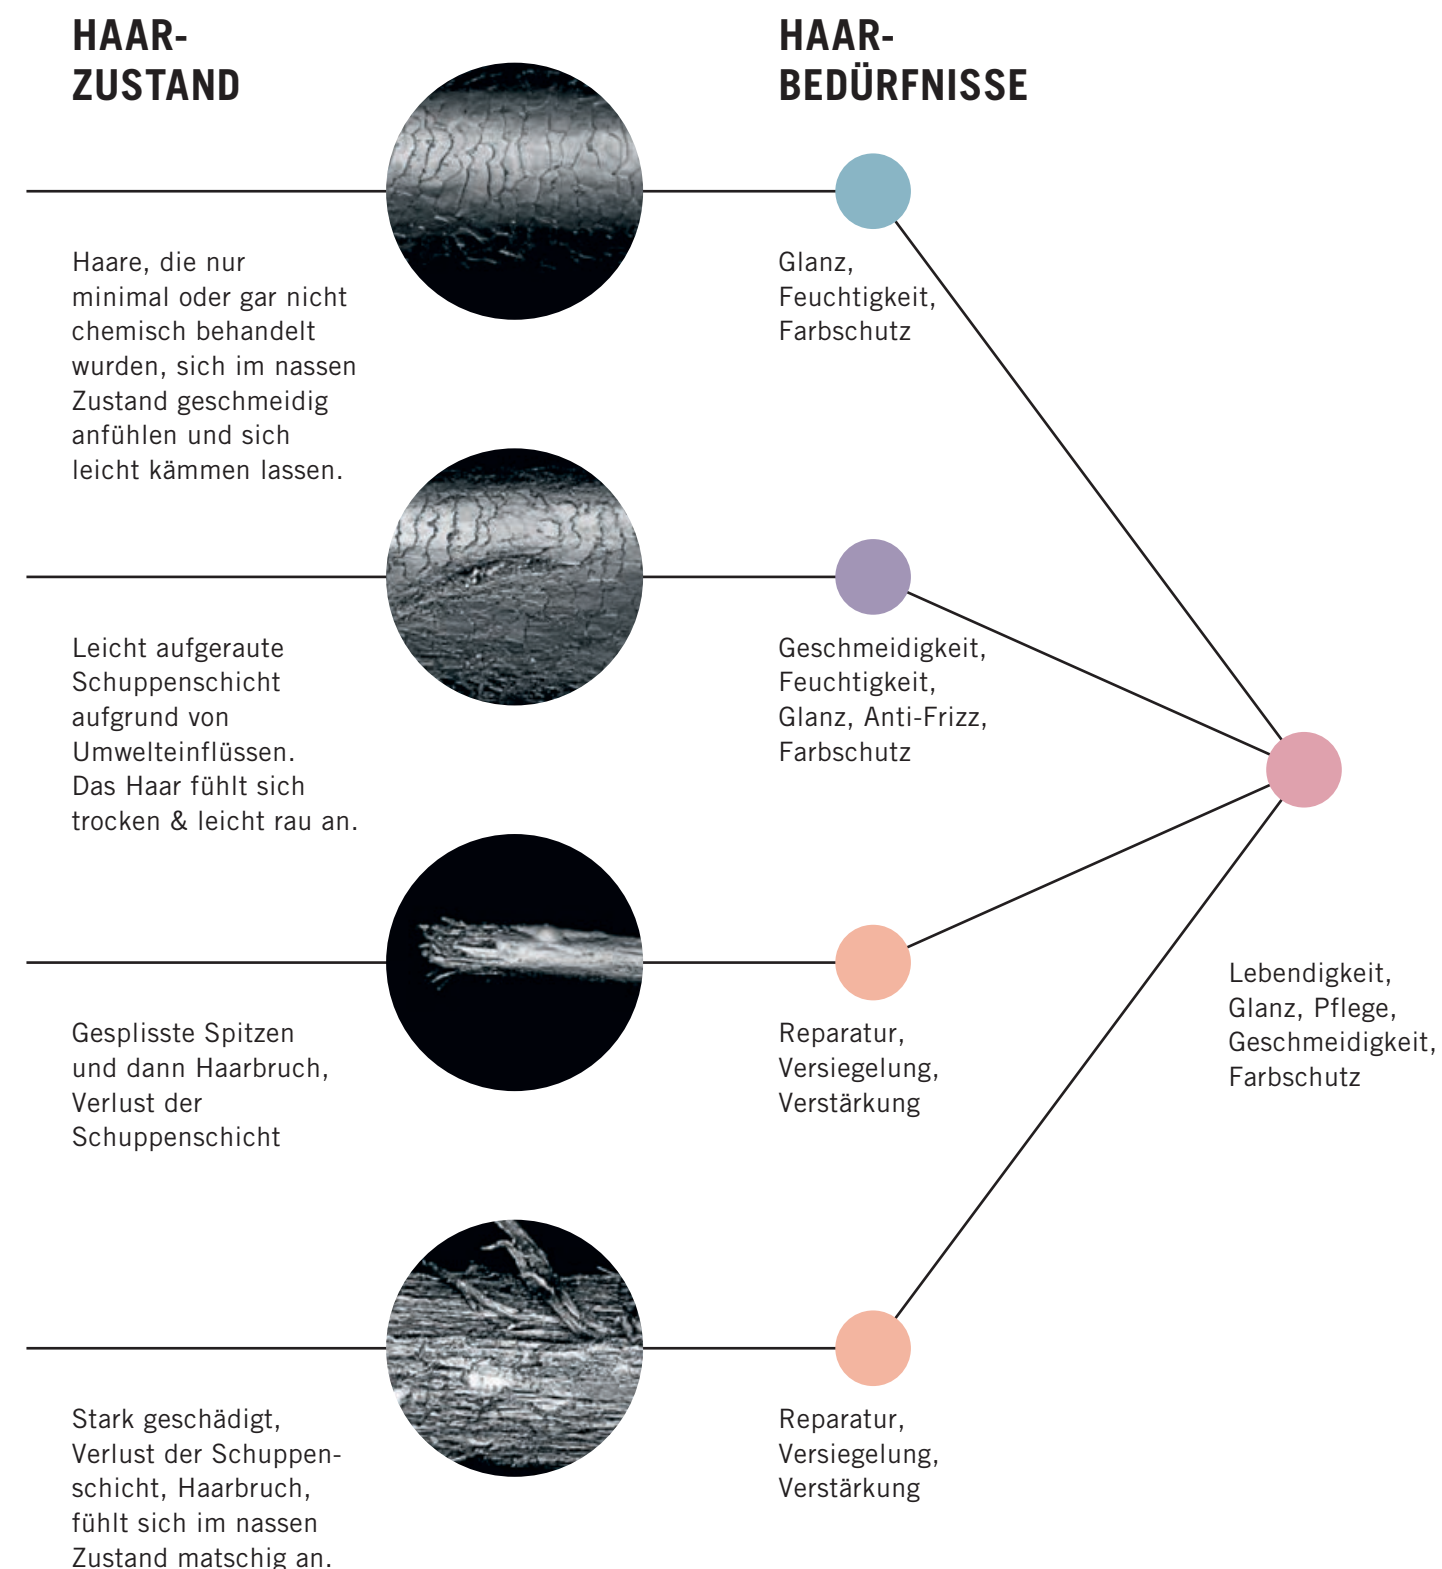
HAAR-
ZUSTAND

HAAR-
BEDÜRFNISSE

Haare, die nur minimal oder gar nicht chemisch behandelt wurden, sich im nassen Zustand geschmeidig anfühlen und sich leicht kämmen lassen.

Glanz,
Feuchtigkeit,
Farbschutz

Leicht aufgeraute Schuppenschicht aufgrund von Umwelteinflüssen. Das Haar fühlt sich trocken & leicht rau an.

Geschmeidigkeit,
Feuchtigkeit,
Glanz, Anti-Frizz,
Farbschutz

Lebendigkeit,
Glanz, Pflege,
Geschmeidigkeit,
Farbschutz

Gesplisste Spitzen und dann Haarbruch, Verlust der Schuppenschicht

Reparatur,
Versiegelung,
Verstärkung

Stark geschädigt, Verlust der Schuppenschicht, Haarbruch, fühlt sich im nassen Zustand matschig an.

Reparatur,
Versiegelung,
Verstärkung